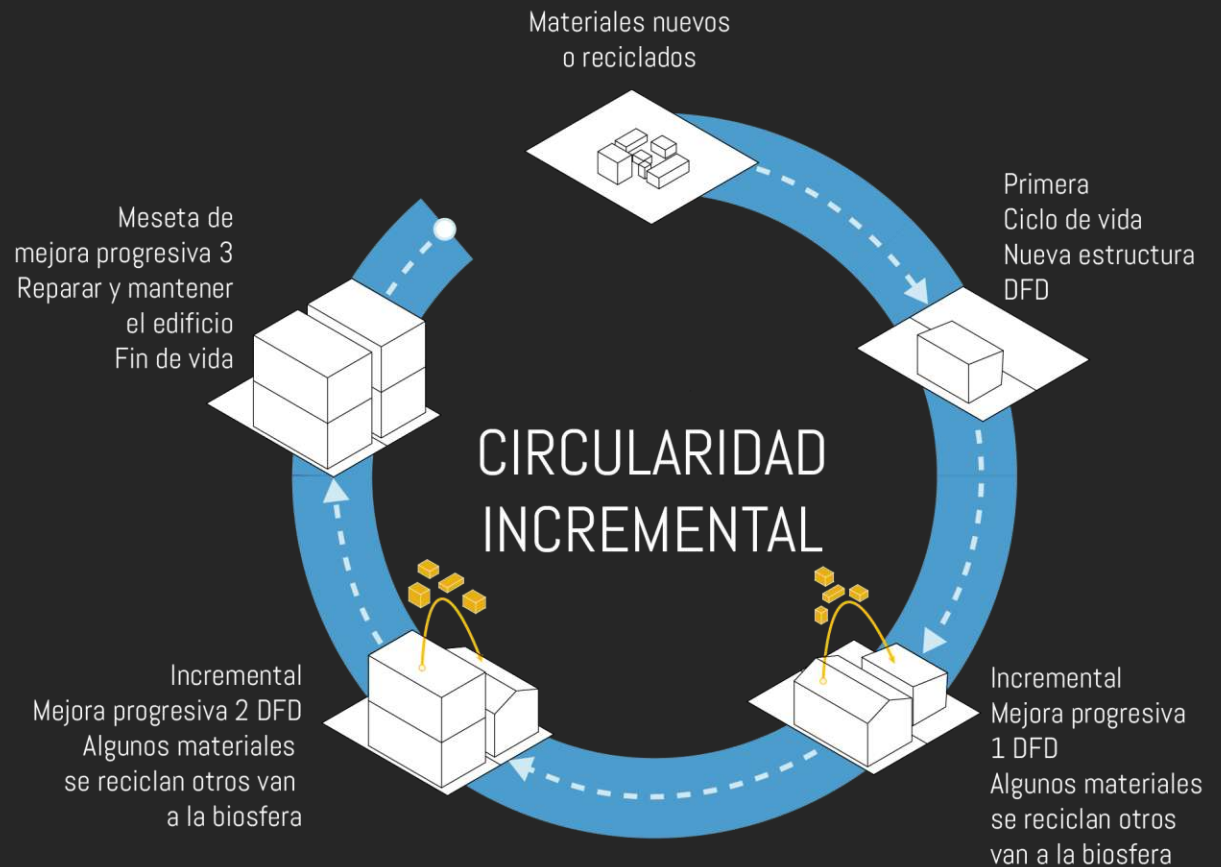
Materiales nuevos
o reciclados

Primera
Ciclo de vida
Nueva estructura
DFD

Incremental
Mejora progresiva
1 DFD
Algunos materiales
se reciclan otros
van a la biosfera

Incremental
Mejora progresiva 2 DFD
Algunos materiales
se reciclan otros van
a la biosfera

Meseta de
mejora progresiva 3
Reparar y mantener
el edificio
Fin de vida

CIRCULARIDAD
INCREMENTAL